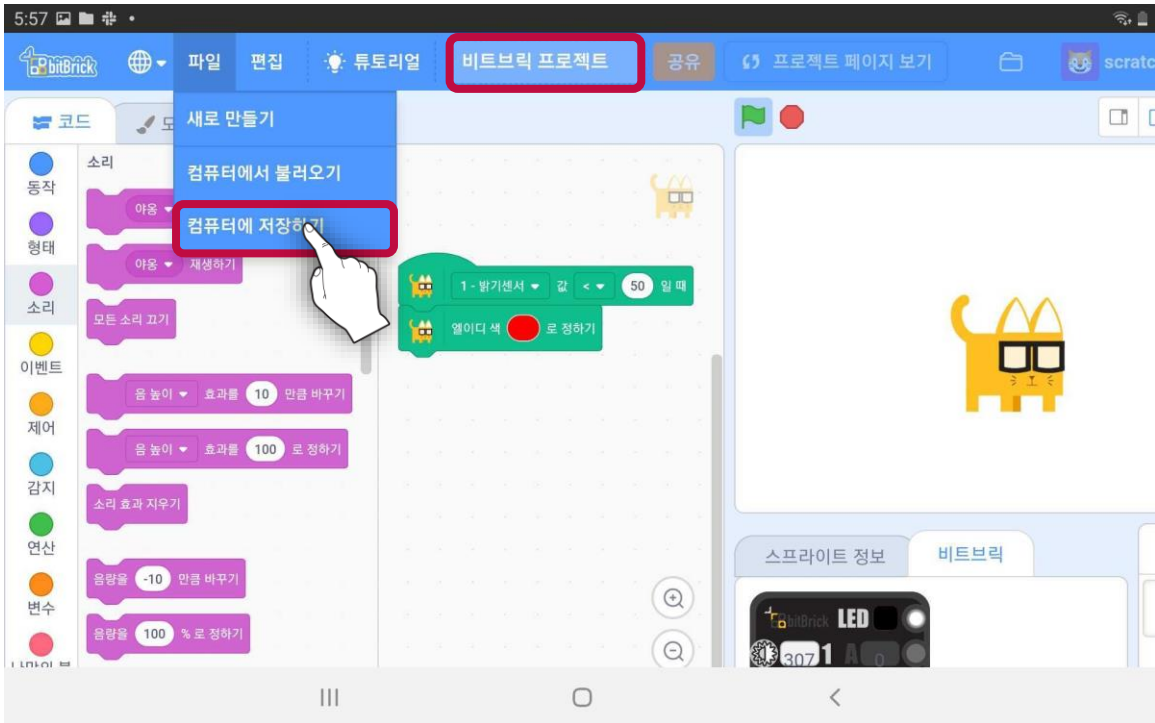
5:57

bitBrick 파일 편집 튜토리얼 비트브릭 프로젝트 공유 프로젝트 페이지 보기 scratc

코드 모

새로 만들기
컴퓨터에서 불러오기
컴퓨터에 저장하기

동작
형태
소리
이벤트
제어
감지
연산
변수
나만의 블

소리
야옹
야옹 재생하기
모든 소리 끄기
음 높이 효과를 10 만큼 바꾸기
음 높이 효과를 100 로 정하기
소리 효과 지우기
음량을 -10 만큼 바꾸기
음량을 100 % 로 정하기

1 - 밝기센서 값 < 50 일 때
엘이디 색 로 정하기

스프라이트 정보 비트브릭

bitBrick LED
307 1 A 0